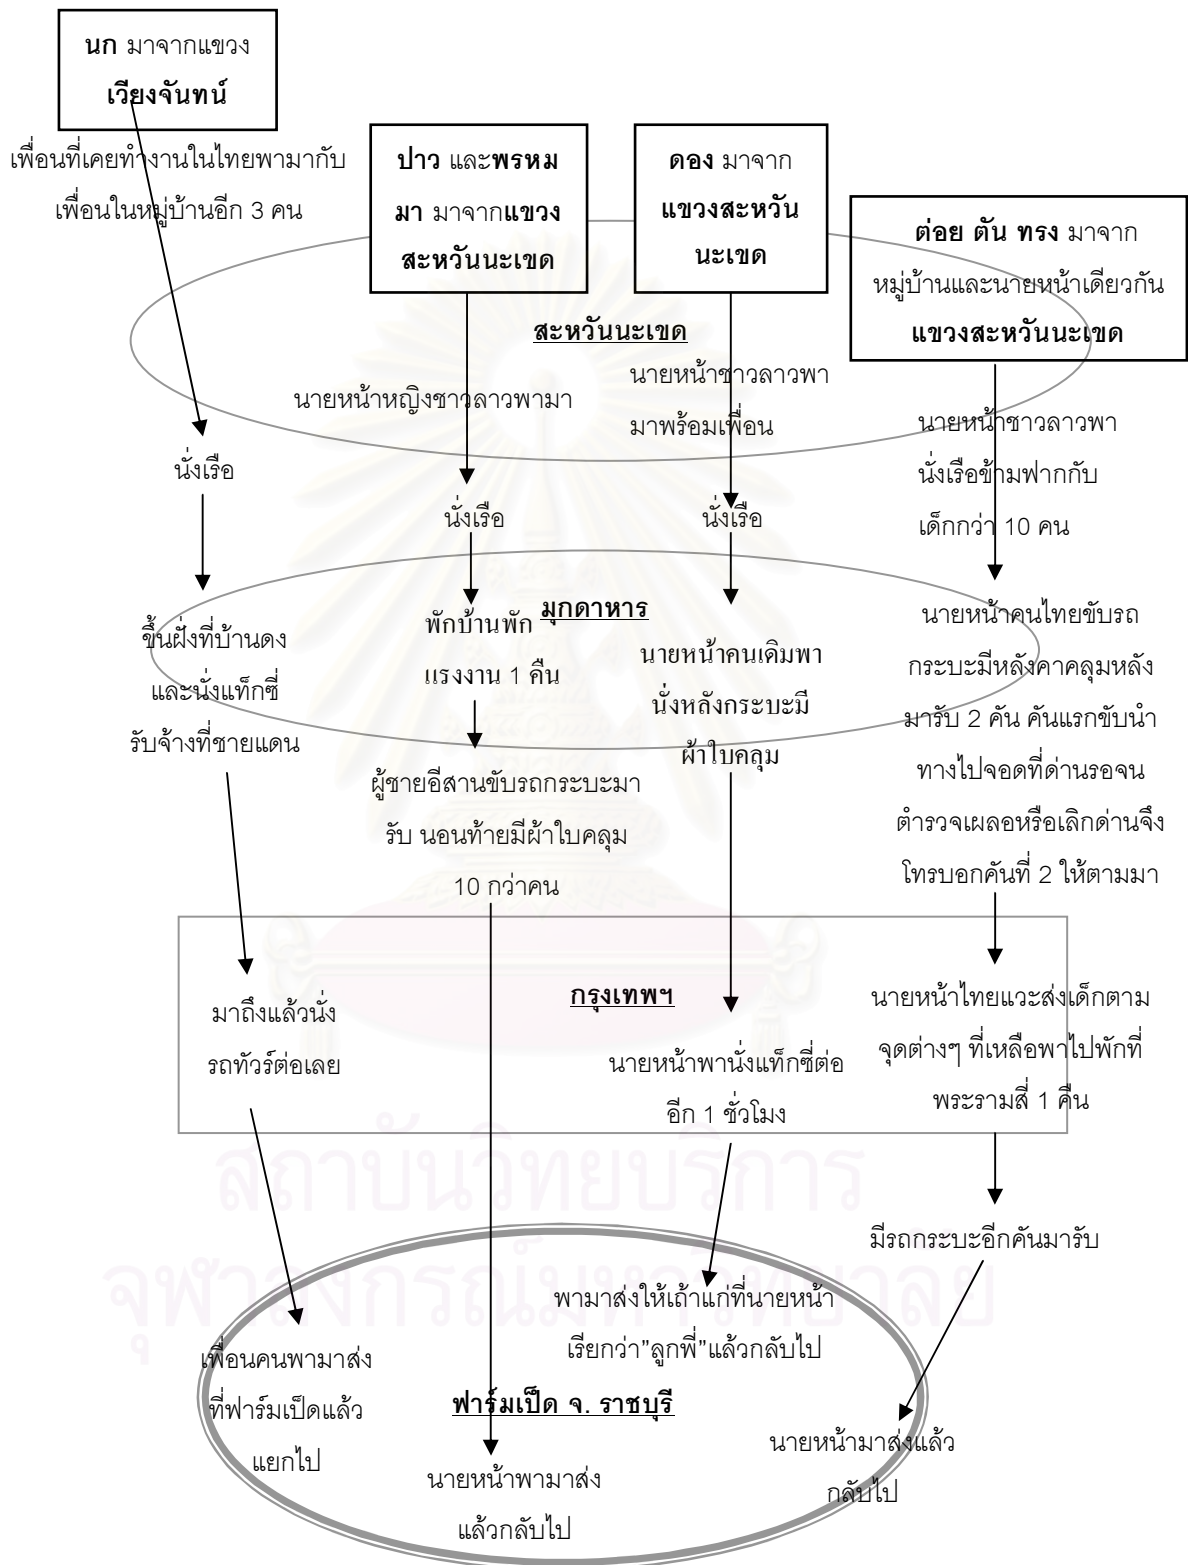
นก มาจากแขวง เวียงจันทน์

เพื่อนที่เคยทำงานในไทยพามากับเพื่อนในหมู่บ้านอีก 3 คน

ปาว และพรหมมา มาจากแขวงสะหวันนะเขต

ดอง มาจากแขวงสะหวันนะเขต

ต่อย ตัน ทรง มาจากหมู่บ้านและนายหน้าเดียวกัน แขวงสะหวันนะเขต

สะหวันนะเขต

นายหน้าหญิงชาวลาวพามา

นายหน้าชาวลาวพามาพร้อมเพื่อน

นายหน้าชาวลาวพานั่งเรือข้ามฟากกับเด็กกว่า 10 คน

นั่งเรือ

นั่งเรือ

นั่งเรือ

มุกดาหาร

ขึ้นฝั่งที่บ้านดงและนั่งแท็กซี่รับจ้างที่ชายแดน

พักบ้านพักแรงงาน 1 คืน

นายหน้าคนเดิมพานั่งหลังกระบะมีผ้าใบคลุม

นายหน้าคนไทยขับรถกระบะมีหลังคาคลุมหลังมารับ 2 คัน คันแรกขับนำทางไปจอดที่ด่านรอจนตำรวจเผลอหรือเลิกด่านจึงโทรบอกคันที่ 2 ให้ตามมา

ผู้ชายอีสานขับรถกระบะมารับ นอนท้ายมีผ้าใบคลุม 10 กว่าคน

กรุงเทพฯ

มาถึงแล้วนั่งรถทัวร์ต่อเลย

นายหน้าพานั่งแท็กซี่ต่ออีก 1 ชั่วโมง

นายหน้าไทยแวะส่งเด็กตามจุดต่างๆ ที่เหลือพาไปพักที่พระรามสี่ 1 คืน

มีรถกระบะอีกคันมารับ

พามาส่งให้เถ้าแก่ที่นายหน้าเรียกว่า"ลูกพี่"แล้วกลับไป

เพื่อนคนพามาส่งที่ฟาร์มเป็ดแล้วแยกไป

ฟาร์มเป็ด จ. ราชบุรี

นายหน้ามาส่งแล้วกลับไป

นายหน้าพามาส่งแล้วกลับไป

สถาบันวิทยบริการ จุฬาลงกรณ์มหาวิทยาลัย